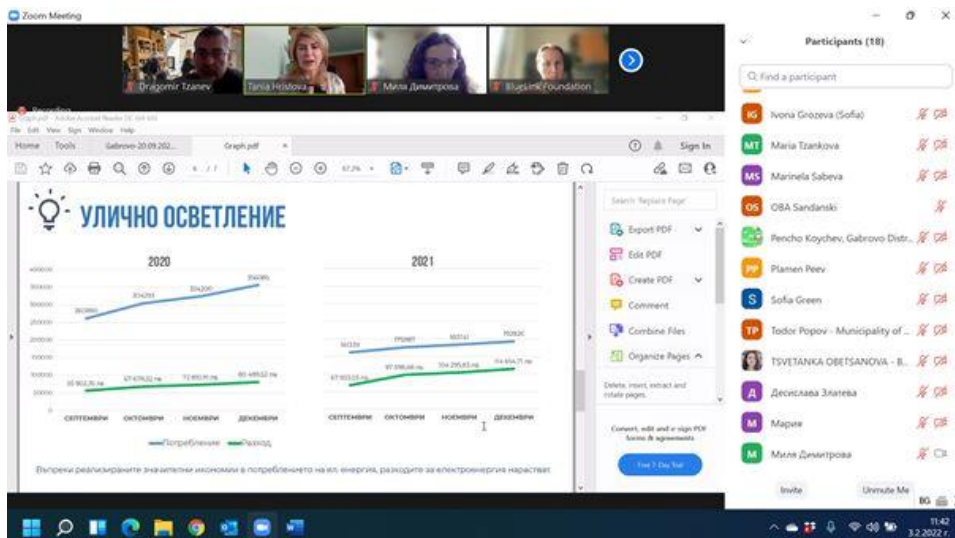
Zoom Meeting

Dragomir Tzanev
Tania Hristova
Мила Димитрова
Bluelink Foundation

Participants (18)

Find a participant

Ivona Grozeva (Sofia)
Maria Tzankova
Marinela Sabeva
OBA Sandanski
Pencho Koychev, Gabrovo Distr...
Plamen Peev
Sofia Green
Todor Popov - Municipality of ...
TSVETANKA OBETSANOVA - B...
Десислава Златева
Мария
Мила Димитрова

Invite
Unmute Me

Graph.pdf - Adobe Acrobat Reader DC (64-bit)
File Edit View Sign Window Help
Home Tools Gabrovo-20.09.202... Graph.pdf
Sign In

УЛИЧНО ОСВЕТЛЕНИЕ

2020

2021

СЕПТЕМВРИ ОКТОМВРИ НОЕМВРИ ДЕКЕМВРИ

СЕПТЕМВРИ ОКТОМВРИ НОЕМВРИ ДЕКЕМВРИ

Потребление Разход

Въпреки реализираните значителни икономии в потреблението на ел. енергия, разходите за електроенергия нарастват

Search 'Replace Page'
Export PDF
Edit PDF
Create PDF
Comment
Combine Files
Organize Pages

Delete, insert, extract and rotate pages.

Convert, edit and e-sign PDF forms & agreements

Free 7-Day Trial

BG
11:42
3.2.2022 г.